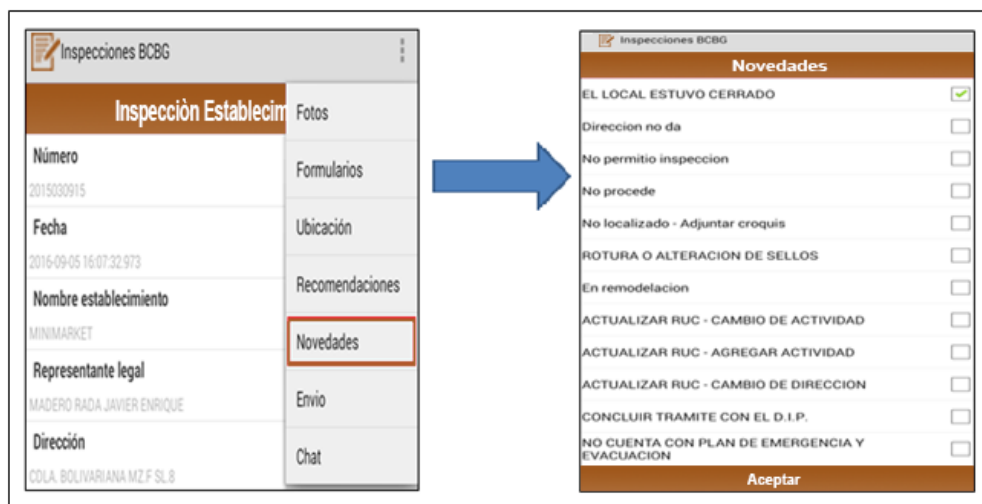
Inspecciones BCBG

Inspecciòn Establecim

Número
2015030915

Fecha
2016-09-05 16:07:32.973

Nombre establecimiento
MINIMARKET

Representante legal
MADERO RADA JAVIER ENRIQUE

Dirección
CDLA. BOLIVARIANA MZ.F SL 8

Fotos
Formularios
Ubicación
Recomendaciones
Novedades
Envio
Chat

Inspecciones BCBG

Novedades

EL LOCAL ESTUVO CERRADO
Direccion no da
No permitio inspeccion
No procede
No localizado - Adjuntar croquis
ROTURA O ALTERACION DE SELLOS
En remodelacion
ACTUALIZAR RUC - CAMBIO DE ACTIVIDAD
ACTUALIZAR RUC - AGREGAR ACTIVIDAD
ACTUALIZAR RUC - CAMBIO DE DIRECCION
CONCLUIR TRAMITE CON EL D.I.P.
NO CUENTA CON PLAN DE EMERGENCIA Y EVACUACION

Aceptar